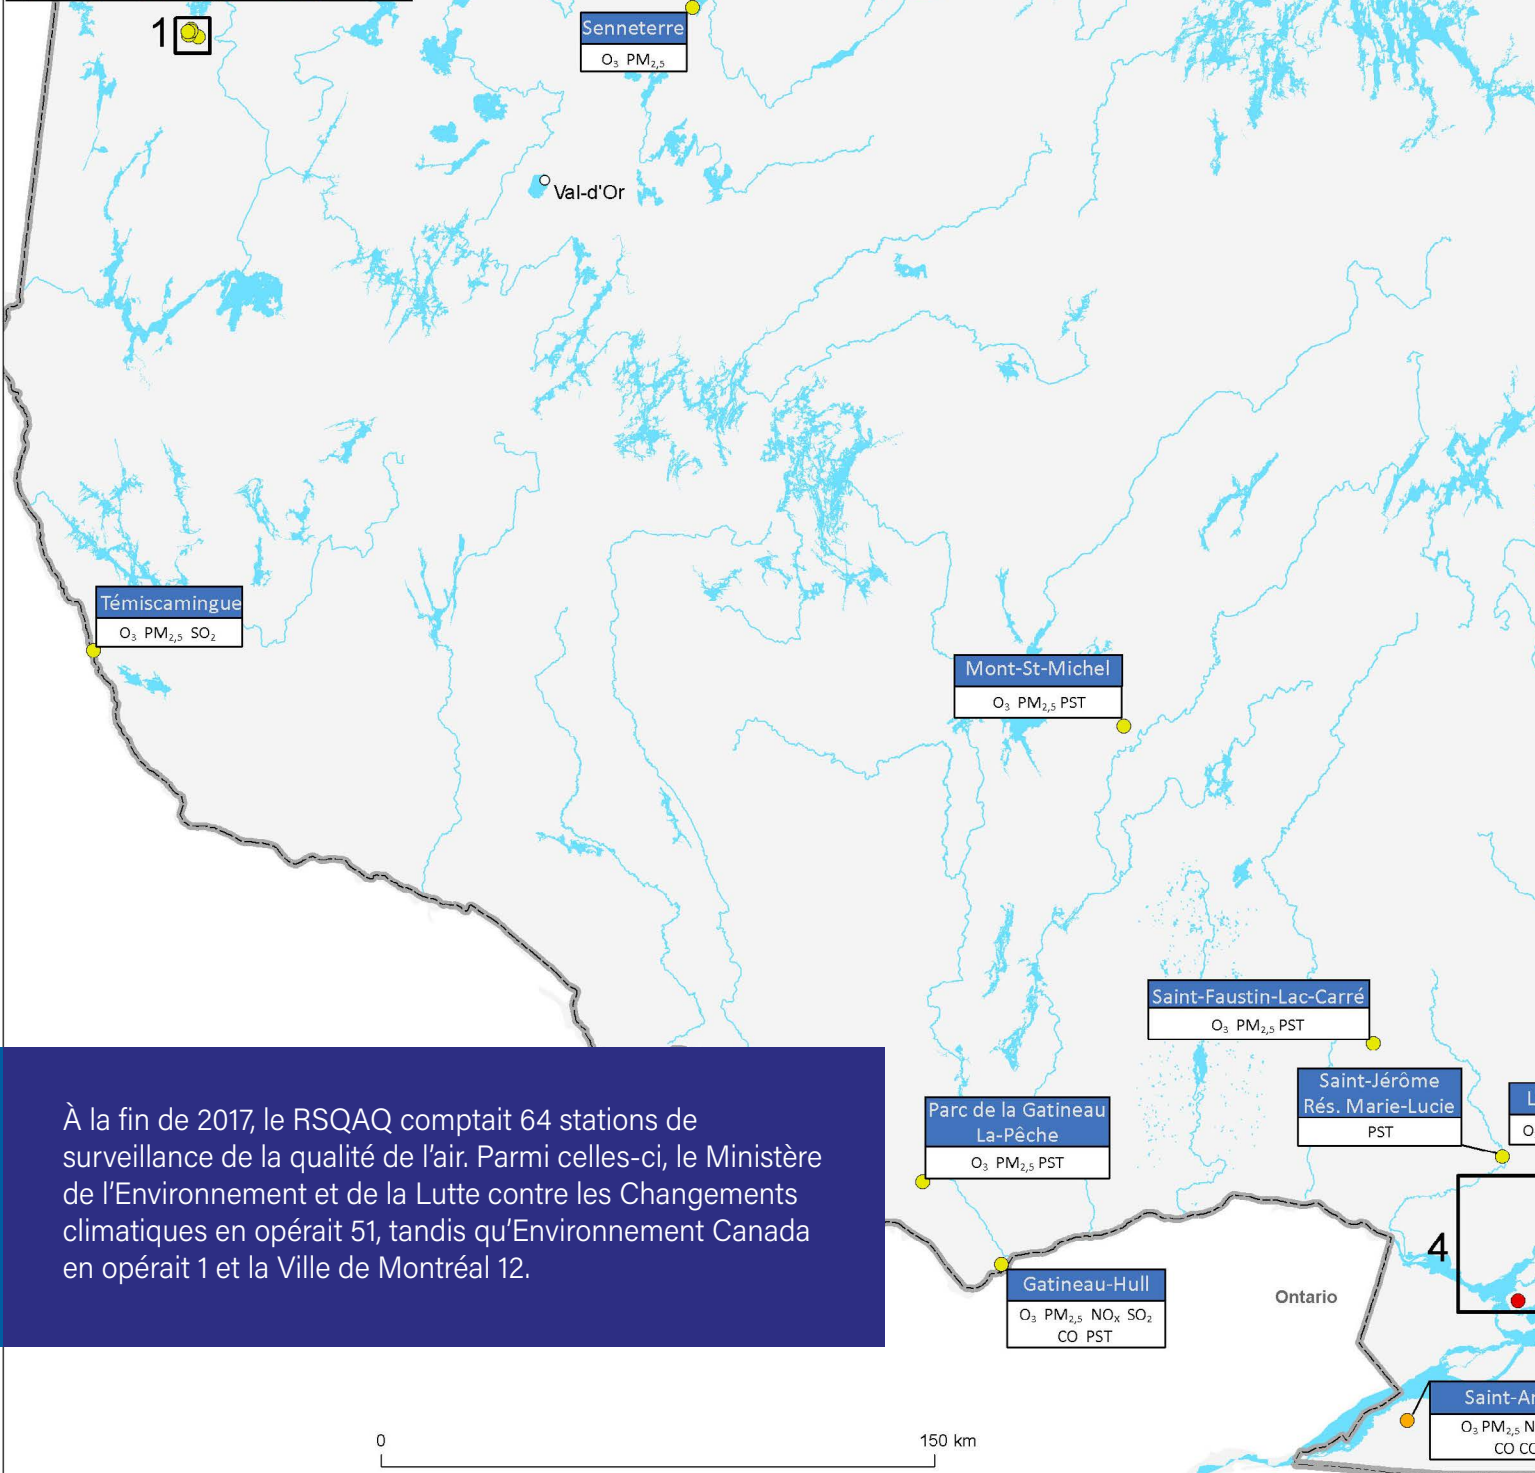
1

Senneterre
$O_3$ $PM_{2,5}$

Val-d'Or

Témiscamingue
$O_3$ $PM_{2,5}$ $SO_2$

Mont-St-Michel
$O_3$ $PM_{2,5}$ PST

Saint-Faustin-Lac-Carré
$O_3$ $PM_{2,5}$ PST

Saint-Jérôme
Rés. Marie-Lucie
PST

L
O

Parc de la Gatineau
La-Pêche
$O_3$ $PM_{2,5}$ PST

Gatineau-Hull
$O_3$ $PM_{2,5}$ $NO_x$ $SO_2$
CO PST

Ontario

4

Saint-A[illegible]
$O_3$ $PM_{2,5}$ N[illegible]
CO C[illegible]

À la fin de 2017, le RSQAQ comptait 64 stations de surveillance de la qualité de l’air. Parmi celles-ci, le Ministère de l’Environnement et de la Lutte contre les Changements climatiques en opérait 51, tandis qu’Environnement Canada en opérait 1 et la Ville de Montréal 12.

0
150 km